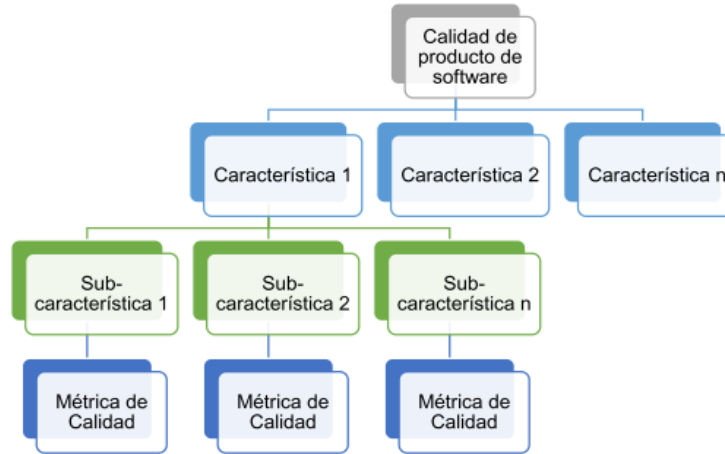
Calidad de producto de software

Característica 1

Característica 2

Característica n

Sub-característica 1

Sub-característica 2

Sub-característica n

Métrica de Calidad

Métrica de Calidad

Métrica de Calidad